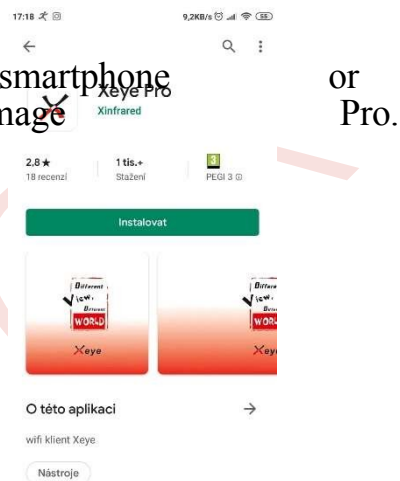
17:18

9,2KB/s

←

smartphone or

Xeye Pro

nage Pro.

Xinfrared

2,8 ★
18 recenzí

1 tis.+
Stažení

3
PEGI 3

Instalovat

Different View, Different WORLD

Xeye

Different View, Different WORLD

Xeye

O této aplikaci

→

wifi klient Xeye

Nástroje